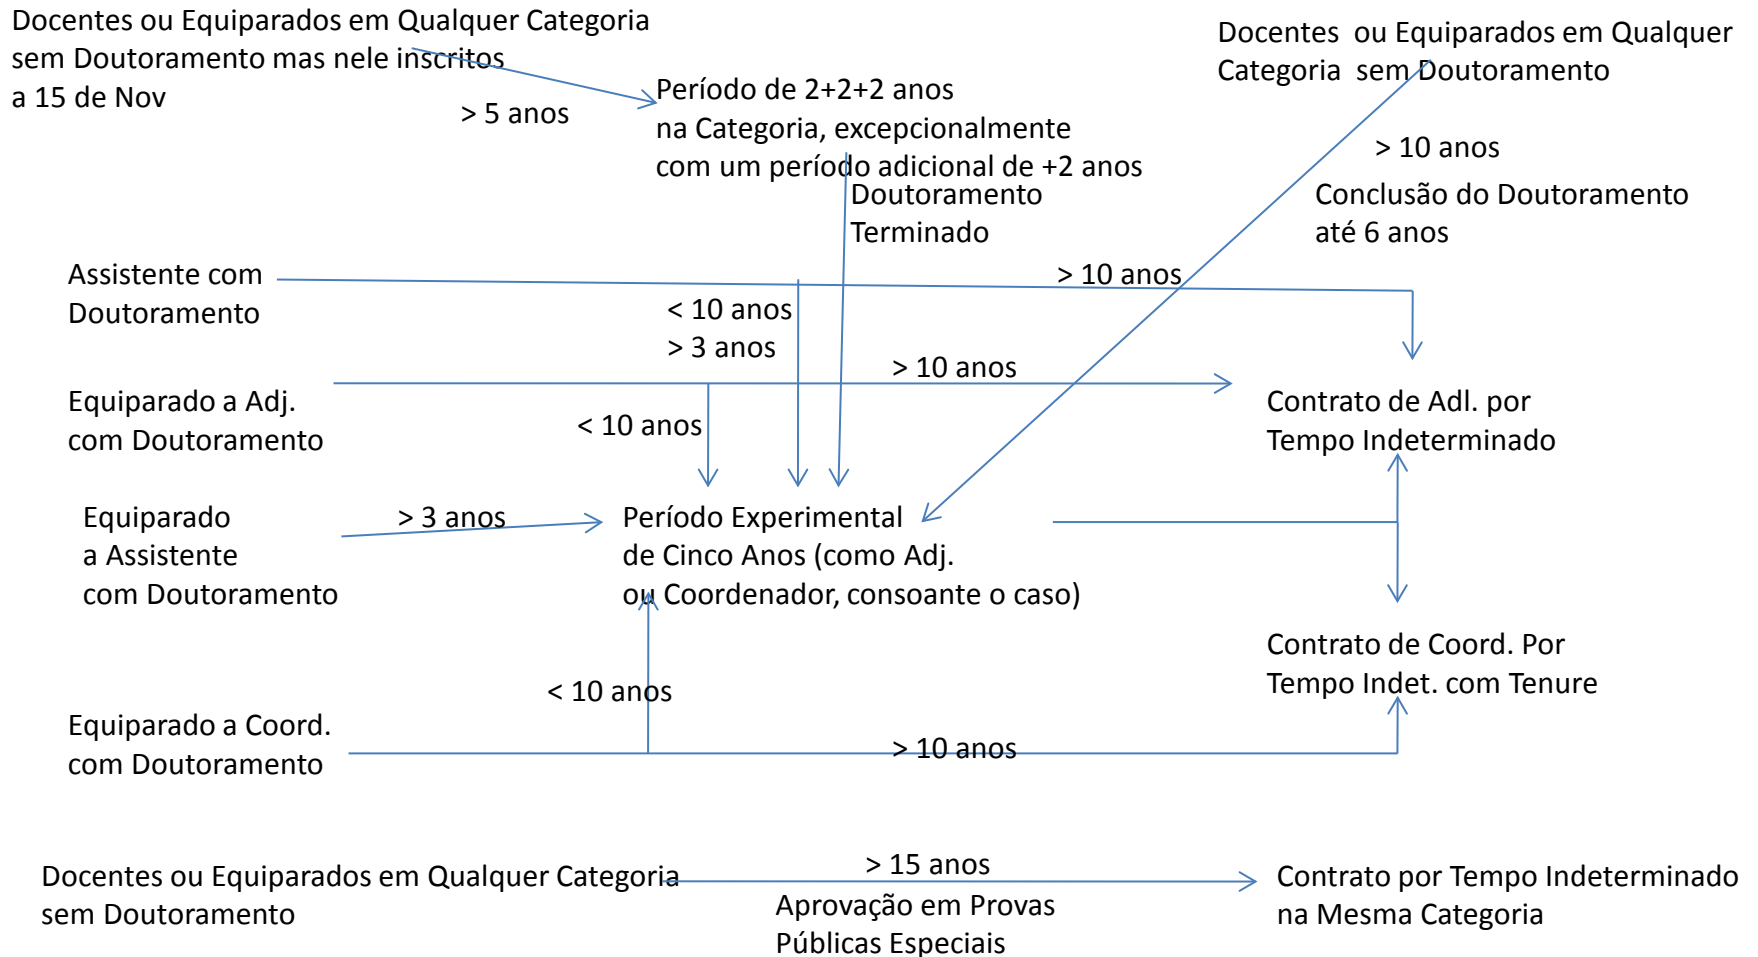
Docentes ou Equiparados em Qualquer Categoria sem Doutoramento mas nele inscritos a 15 de Nov

> 5 anos

Período de 2+2+2 anos na Categoria, excepcionalmente com um período adicional de +2 anos

Docentes ou Equiparados em Qualquer Categoria sem Doutoramento

> 10 anos

Conclusão do Doutoramento até 6 anos

Doutoramento Terminado

Assistente com Doutoramento

> 10 anos

< 10 anos
> 3 anos

> 10 anos

Equiparado a Adj. com Doutoramento

Contrato de Adl. por Tempo Indeterminado

< 10 anos

Equiparado a Assistente com Doutoramento

> 3 anos

Período Experimental de Cinco Anos (como Adj. ou Coordenador, consoante o caso)

Contrato de Coord. Por Tempo Indet. com Tenure

< 10 anos

Equiparado a Coord. com Doutoramento

> 10 anos

Docentes ou Equiparados em Qualquer Categoria sem Doutoramento

> 15 anos

Aprovação em Provas Públicas Especiais

Contrato por Tempo Indeterminado na Mesma Categoria